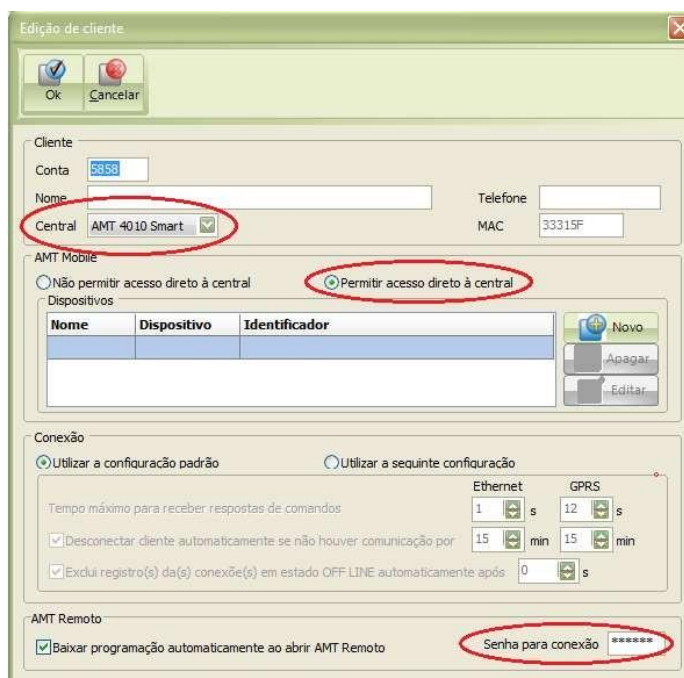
Edição de cliente

Ok Cancelar

Cliente

Conta 5858

Nome

Telefone

Central AMT 4010 Smart

MAC 33315F

AMT Mobile

Não permitir acesso direto à central

Permitir acesso direto à central

Dispositivos

| Nome | Dispositivo | Identificador |
|---|---|---|
| | | |

Novo

Apagar

Editar

Conexão

Utilizar a configuração padrão

Utilizar a seguinte configuração

Ethernet GPRS

Tempo máximo para receber respostas de comandos 1 s 12 s

Desconectar cliente automaticamente se não houver comunicação por 15 min 15 min

Exclui registro(s) da(s) conexão(s) em estado OFF LINE automaticamente após 0 s

AMT Remoto

Baixar programação automaticamente ao abrir AMT Remoto

Senha para conexão ******